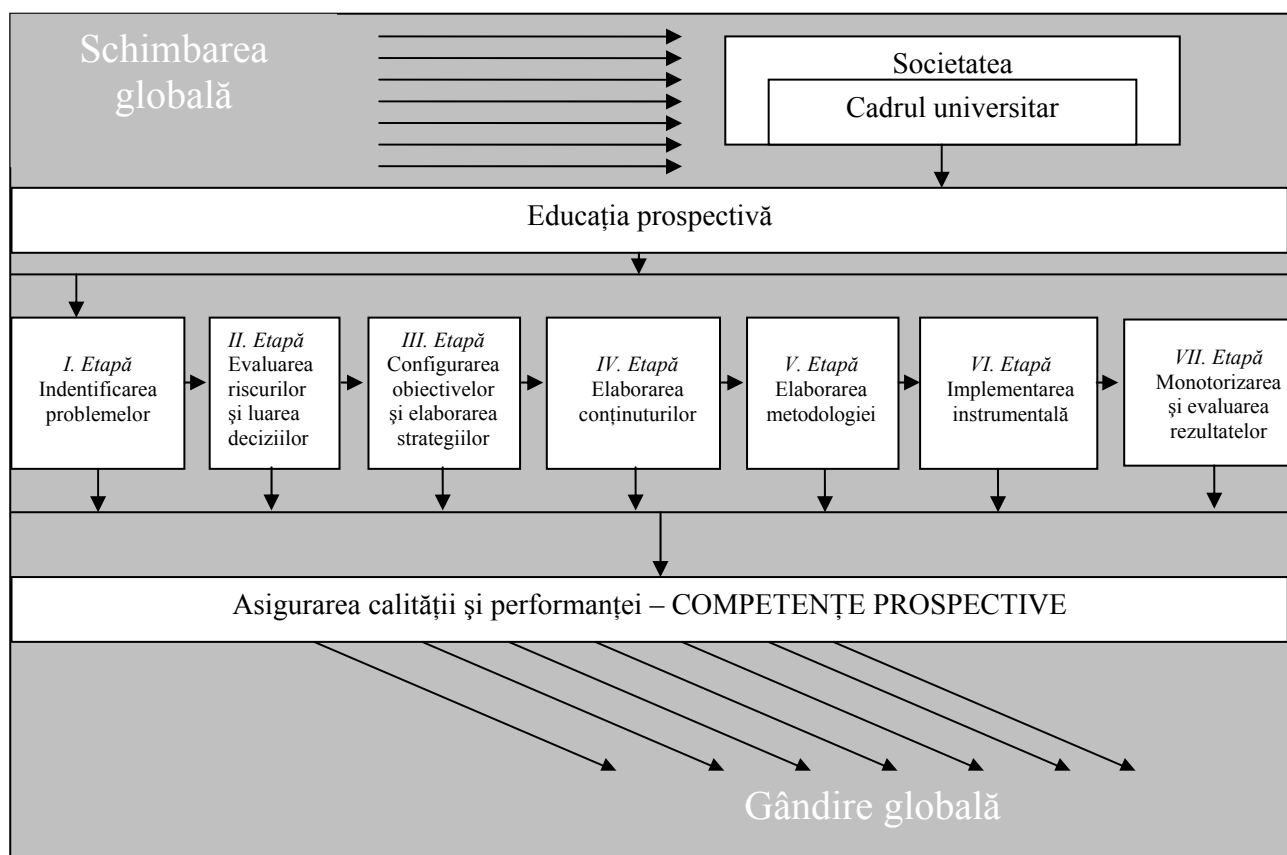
Schimbarea globală

Societatea

Cadrul universitar

Educaţia prospectivă

*I. Etapă* Indentificarea problemelor

*II. Etapă* Evaluarea riscurilor şi luarea deciziilor

*III. Etapă* Configurarea obiectivelor şi elaborarea strategiilor

*IV. Etapă* Elaborarea conţinuturilor

*V. Etapă* Elaborarea metodologiei

*VI. Etapă* Implementarea instrumentală

*VII. Etapă* Monotorizarea şi evaluarea rezultatelor

Asigurarea calităţii şi performanţei – COMPETENŢE PROSPECTIVE

Gândire globală